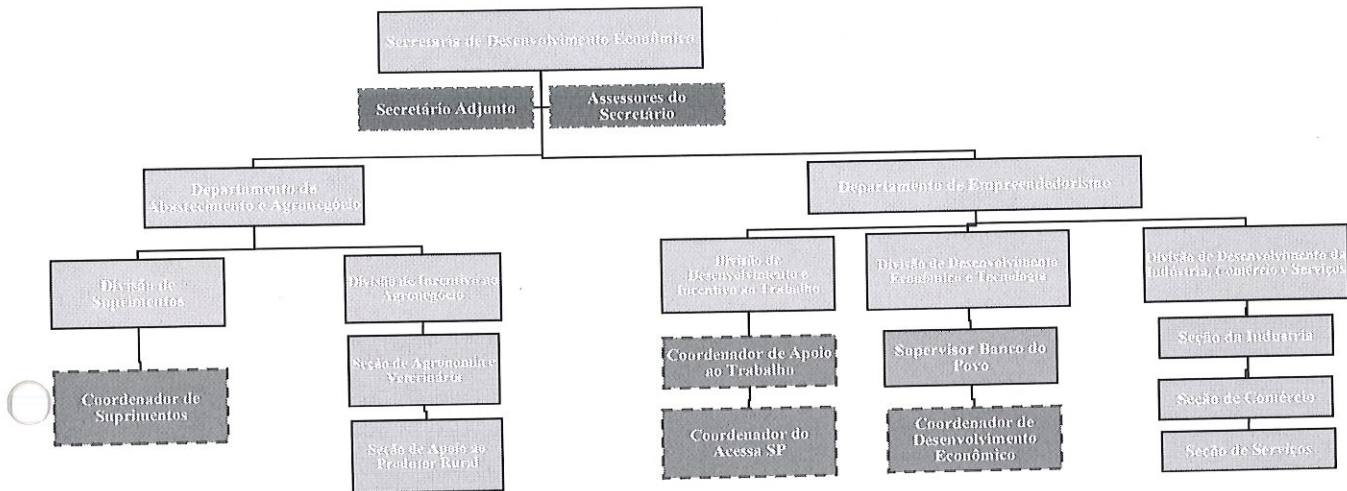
Secretaria de Desenvolvimento Econômico

Secretário Adjunto

Assessores do Secretário

Departamento de Abastecimento e Agronegócio

Departamento de Empreendedorismo

Divisão de Suprimentos

Divisão de Incentivo ao Agronegócio

Divisão de Desenvolvimento e Incentivo ao Trabalho

Divisão de Desenvolvimento Econômico e Tecnologia

Divisão de Desenvolvimento da Indústria, Comércio e Serviços

Coordenador de Suprimentos

Seção de Agronomia e Veterinária

Seção de Apoio ao Produtor Rural

Coordenador de Apoio ao Trabalho

Coordenador do Acessa SP

Supervisor Banco do Povo

Coordenador de Desenvolvimento Econômico

Seção da Indústria

Seção de Comércio

Seção de Serviços